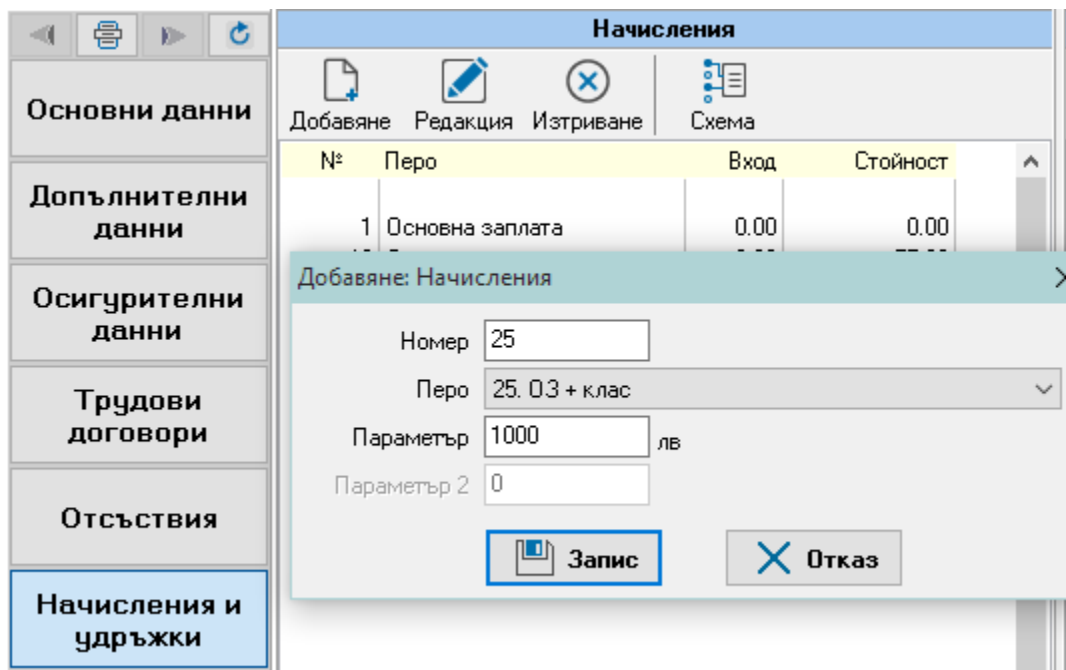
Основни данни

Допълнителни данни

Осигурителни данни

Трудови договори

Отсъствия

Начисления и удръжки

Начисления

Добавяне Редакция Изтриване Схема

| № | Перо | Вход | Стойност |
|---|---|---|---|
| 1 | Основна заплата | 0.00 | 0.00 |

Добавяне: Начисления

Номер 25

Перо 25. ОЗ + клас

Параметър 1000 лв

Параметър 2 0

Запис

Отказ